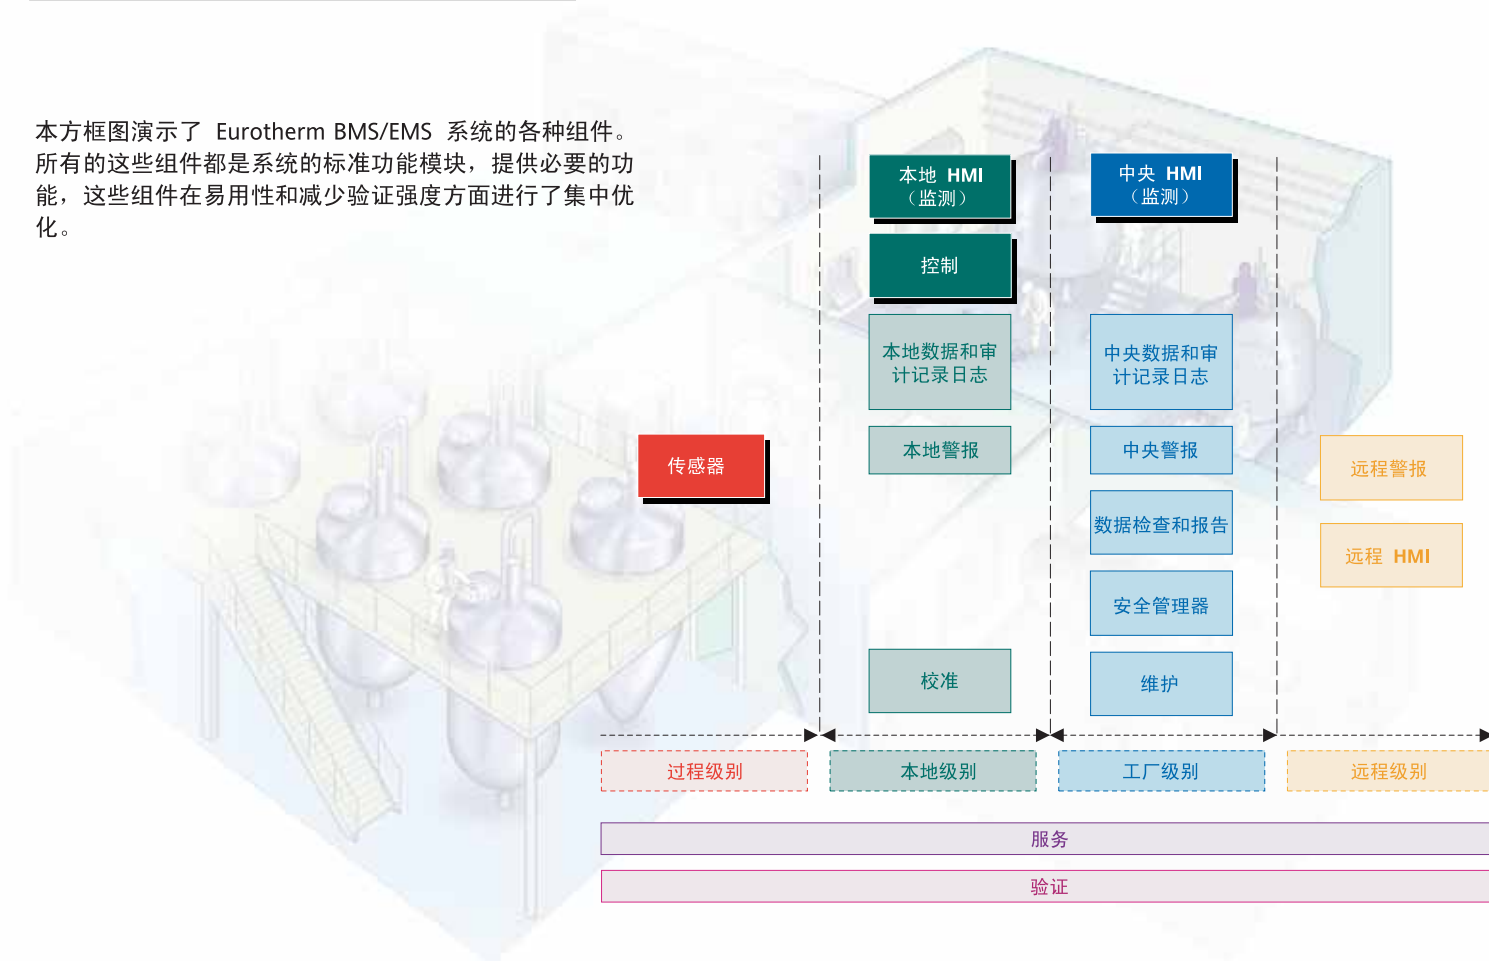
本方框图演示了 Eurotherm BMS/EMS 系统的各种组件。所有的这些组件都是系统的标准功能模块，提供必要的功能，这些组件在易用性和减少验证强度方面进行了集中优化。

传感器

本地 HMI
（监测）

控制

本地数据和审计记录日志

本地警报

校准

中央 HMI
（监测）

中央数据和审计记录日志

中央警报

数据检查和报告

安全管理器

维护

远程警报

远程 HMI

过程级别

本地级别

工厂级别

远程级别

服务

验证